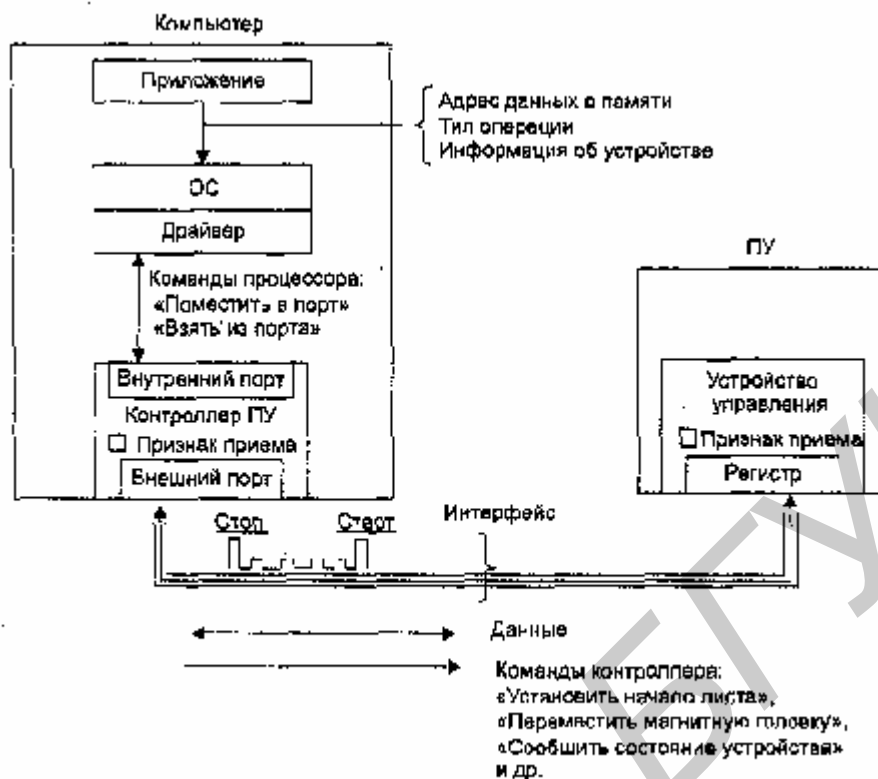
Компьютер

Приложение

Адрес данных в памяти
Тип операции
Информация об устройстве

ОС

Драйвер

Команды процессора:
«Поместить» в порт»
«Взять' из порта»

Внутренний порт

Контроллер ПУ

☐ Признак приема

Внешний порт

ПУ

Устройство управления

☐ Признак приема

Регистр

Стоп

Старт

Интерфейс

Данные

Команды контроллера:
«Установить начало листа»,
«Переместить магнитную головку»,
«Сообщить состояние устройства»
и др.

БГУ